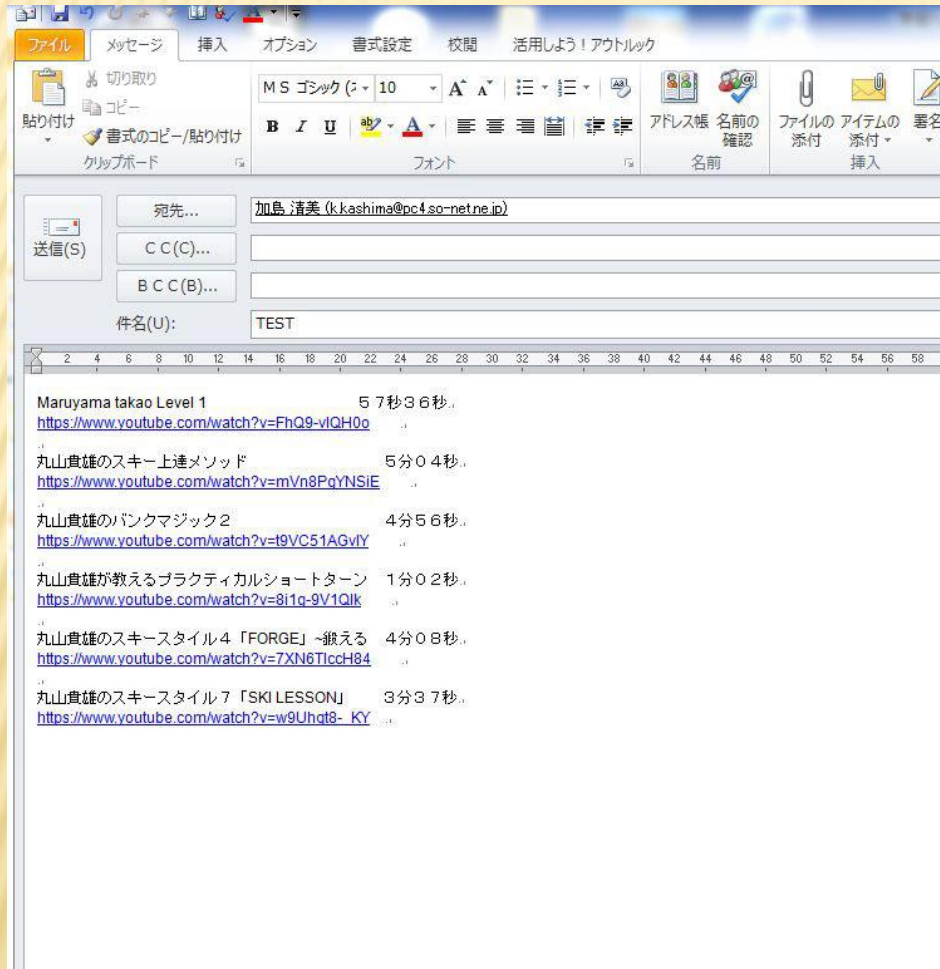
ファイル メッセージ 挿入 オプション 書式設定 校閲 活用しよう！アウトルック

切り取り
コピー
貼り付け
書式のコピー/貼り付け
クリップボード

MS ゴシック (本 10 A A
B I U A
フォント

アドレス帳 名前の確認
名前

ファイルの添付 アイテムの添付 署名
挿入

送信(S)
宛先...
CC(C)...
BCC(B)...
件名(U):

加島 清美 (k.kashima@pc4.so-net.ne.jp)

TEST

2 4 6 8 10 12 14 16 18 20 22 24 26 28 30 32 34 36 38 40 42 44 46 48 50 52 54 56 58

Maruyama takao Level 1　　５７秒３６秒
https://www.youtube.com/watch?v=FhQ9-vlQH0o

丸山貴雄のスキー上達メソッド　　５分０４秒
https://www.youtube.com/watch?v=mVn8PqYNSiE

丸山貴雄のバンクマジック２　　４分５６秒
https://www.youtube.com/watch?v=t9VC51AGvlY

丸山貴雄が教えるプラクティカルショートターン　１分０２秒
https://www.youtube.com/watch?v=8i1q-9V1Qlk

丸山貴雄のスキースタイル４「FORGE」~鍛える　４分０８秒
https://www.youtube.com/watch?v=7XN6TlccH84

丸山貴雄のスキースタイル７「SKI LESSON」　３分３７秒
https://www.youtube.com/watch?v=w9Uhqt8-_KY